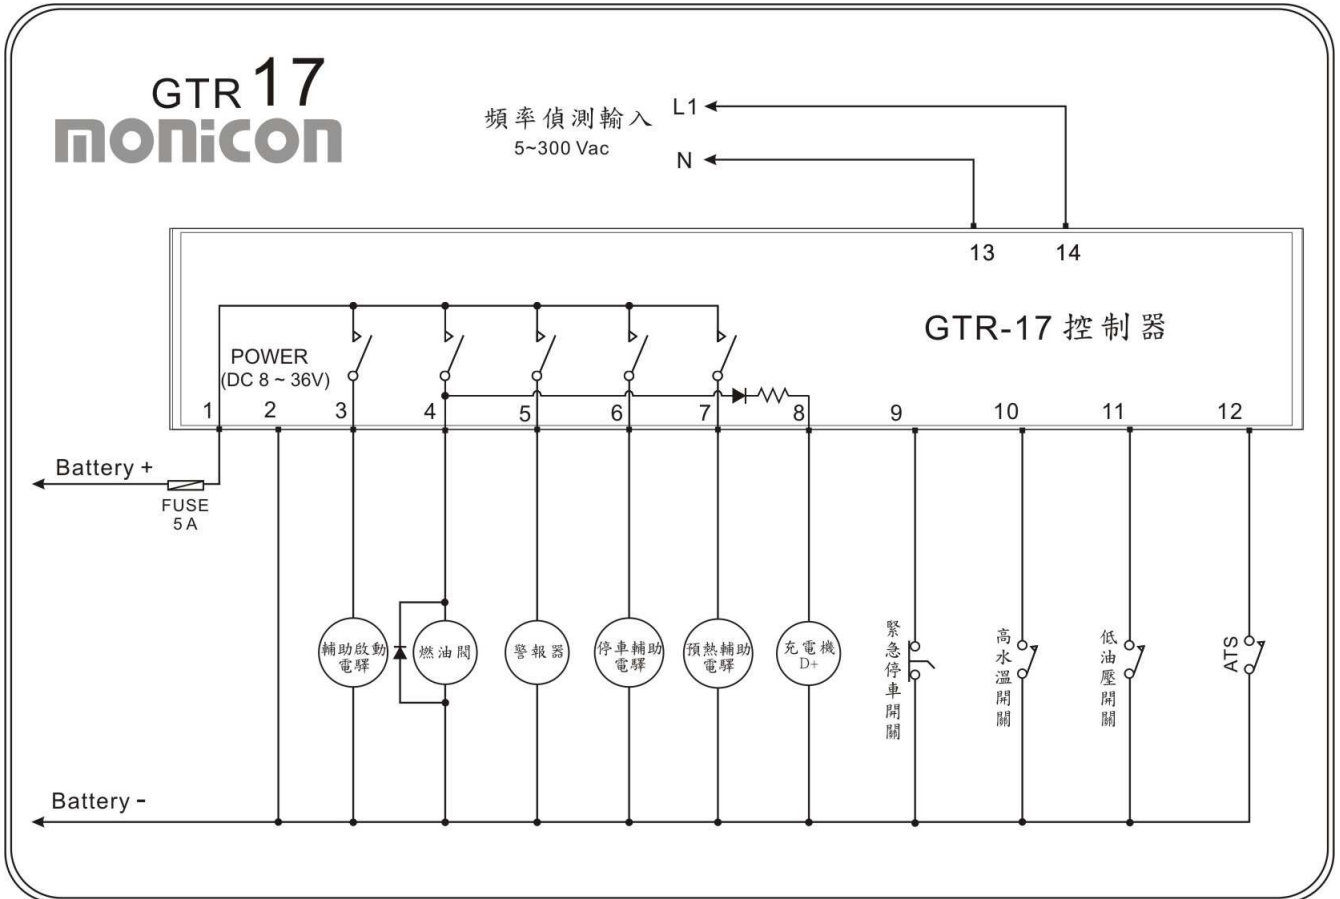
GTR 17
monicon

頻率偵測輸入
5~300 Vac

L1
N

13 14

GTR-17 控制器

POWER
(DC 8 ~ 36V)

1 2 3 4 5 6 7 8 9 10 11 12

Battery +
FUSE
5 A

輔助啟動電驛
燃油閥
警報器
停車輔助電驛
預熱輔助電驛
充電機 D+
緊急停車開關
高水溫開關
低油壓開關
ATS

Battery -